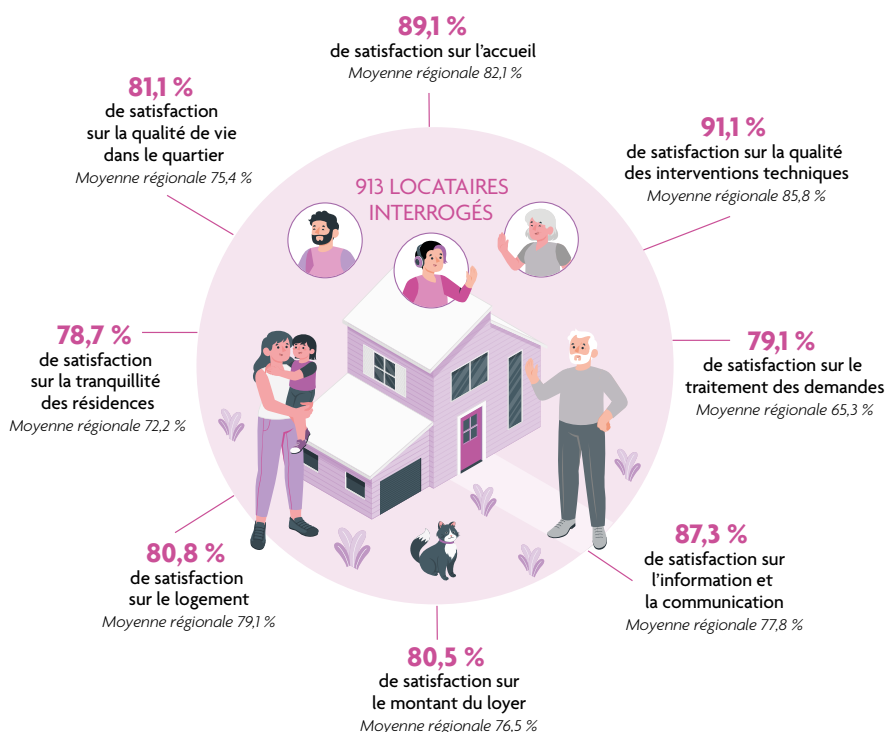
89,1 %
de satisfaction sur l'accueil
Moyenne régionale 82,1 %

81,1 %
de satisfaction sur la qualité de vie dans le quartier
Moyenne régionale 75,4 %

91,1 %
de satisfaction sur la qualité des interventions techniques
Moyenne régionale 85,8 %

913 LOCATAIRES INTERROGÉS

78,7 %
de satisfaction sur la tranquillité des résidences
Moyenne régionale 72,2 %

79,1 %
de satisfaction sur le traitement des demandes
Moyenne régionale 65,3 %

80,8 %
de satisfaction sur le logement
Moyenne régionale 79,1 %

87,3 %
de satisfaction sur l'information et la communication
Moyenne régionale 77,8 %

80,5 %
de satisfaction sur le montant du loyer
Moyenne régionale 76,5 %